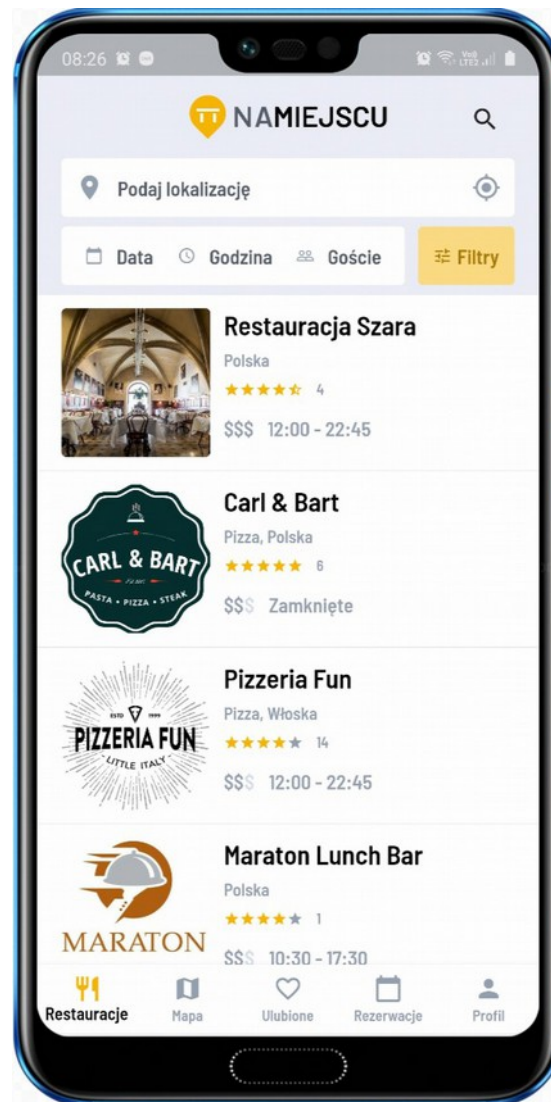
08:26

NAMIEJSCU

Podaj lokalizację

Data Godzina Goście Filtry

Restauracja Szara
Polska
★★★★☆ 4
$$$ 12:00 - 22:45

CARL & BART
PASTA • PIZZA • STEAK

Carl & Bart
Pizza, Polska
★★★★★ 6
$$$ Zamknięte

ESTD 1999
PIZZERIA FUN
LITTLE ITALY

Pizzeria Fun
Pizza, Włoska
★★★★★ 14
$$$ 12:00 - 22:45

MARATON

Maraton Lunch Bar
Polska
★★★★★ 1
$$$ 10:30 - 17:30

Restauracje Mapa Ulubione Rezerwacje Profil